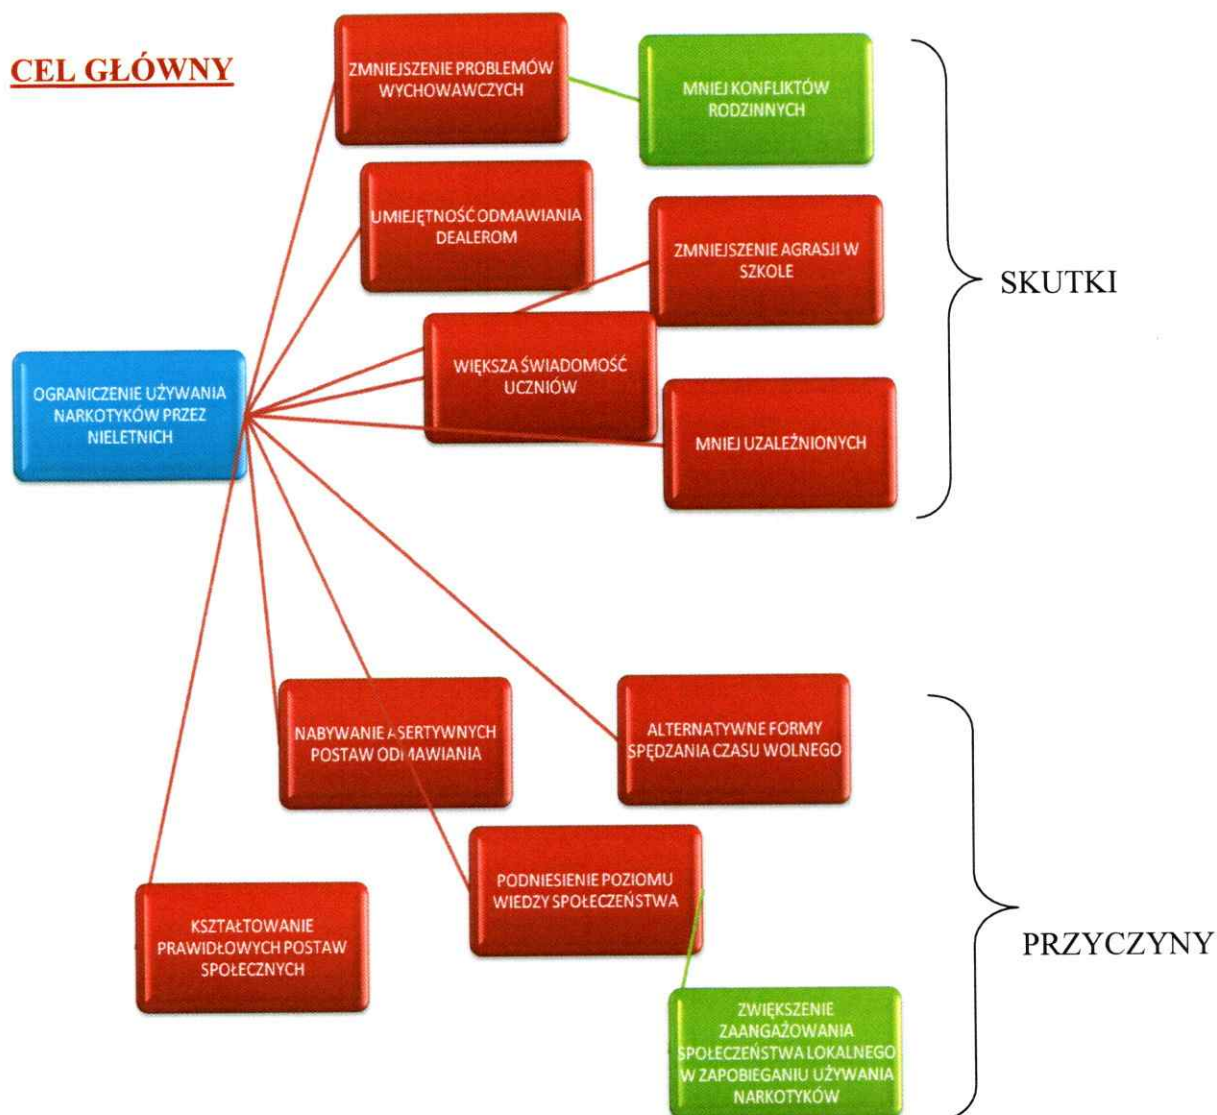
CEL GŁÓWNY

ZMNIEJSZENIE PROBLEMÓW WYCHOWAWCZYCH

MNIEJ KONFLIKTÓW RODZINNYCH

UMIEJĘTNOŚĆ ODMAWIANIA DEALEROM

ZMNIEJSZENIE AGRASJI W SZKOLE

SKUTKI

OGRANICZENIE UŻYWANIA NARKOTYKÓW PRZEZ NIELETNICH

WIĘKSZA ŚWIADOMOŚĆ UCZNIÓW

MNIEJ UZALEŻNIONYCH

NABYWANIE ASERTYWNYCH POSTAW ODMAWIANIA

ALTERNATYWNE FORMY SPĘDZANIA CZASU WOLNEGO

PODNIESIENIE POZIOMU WIEDZY SPOŁECZEŃSTWA

KSZTAŁTOWANIE PRAWIDŁOWYCH POSTAW SPOŁECZNYCH

PRZYCZYNY

ZWIĘKSZENIE ZAANGAŻOWANIA SPOŁECZEŃSTWA LOKALNEGO W ZAPOBIEGANIU UŻYWANIA NARKOTYKÓW